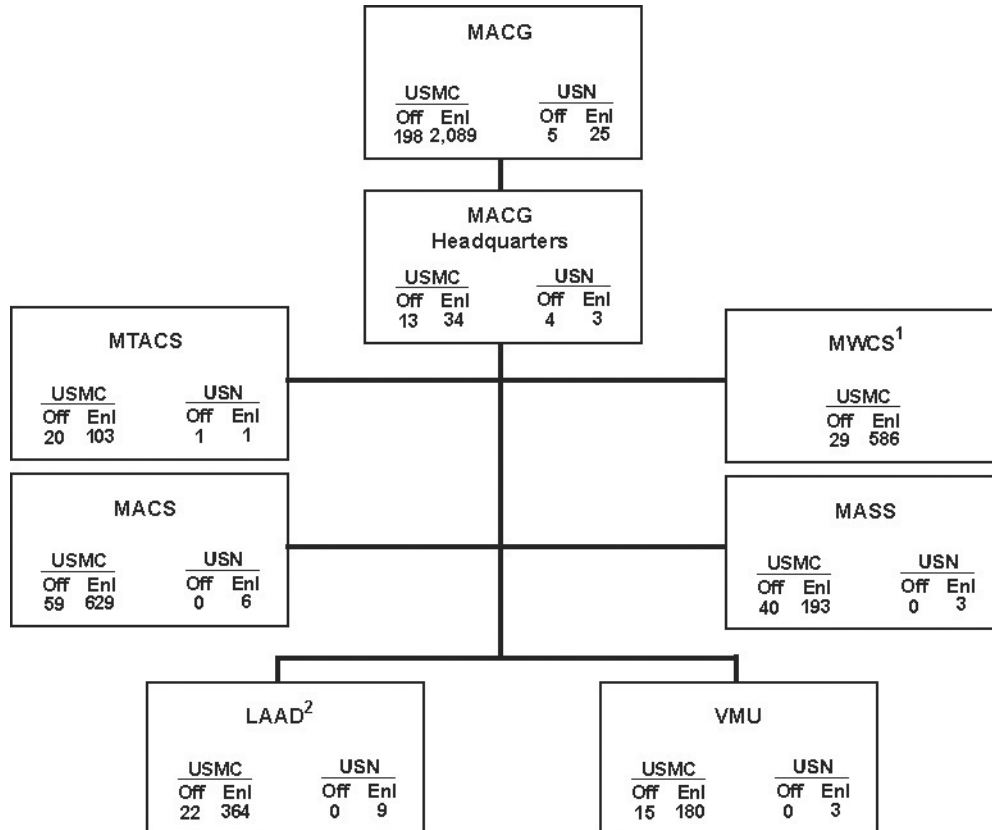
MACG

USMC
Off Enl
198 2,089

USN
Off Enl
5 25

MACG
Headquarters

USMC
Off Enl
13 34

USN
Off Enl
4 3

MTACS

USMC
Off Enl
20 103

USN
Off Enl
1 1

MWCS$^1$

USMC
Off Enl
29 586

MACS

USMC
Off Enl
59 629

USN
Off Enl
0 6

MASS$^1$

USMC
Off Enl
40 193

USN
Off Enl
0 3

LAAD$^2$

USMC
Off Enl
22 364

USN
Off Enl
0 9

VMU

USMC
Off Enl
15 180

USN
Off Enl
0 3